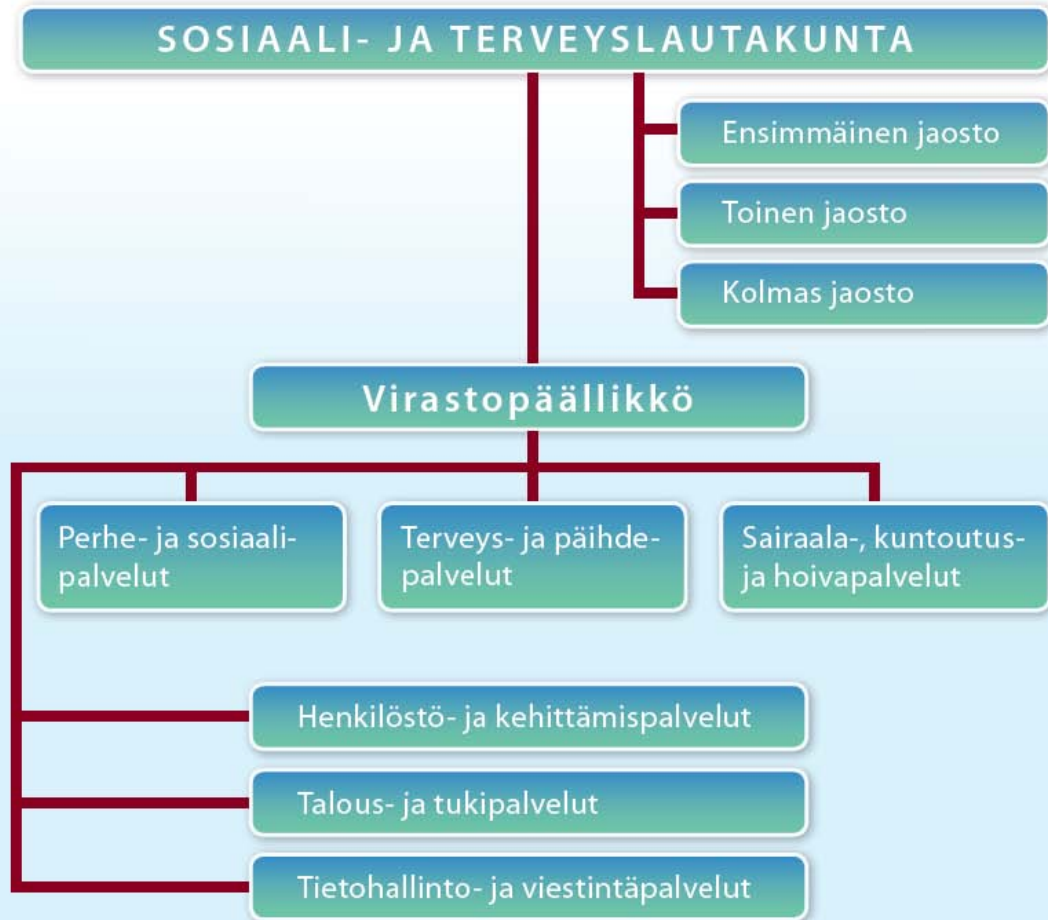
SOSIAALI- JA TERVEYSLAUTAKUNTA

Ensimmäinen jaosto

Toinen jaosto

Kolmas jaosto

Virastopäällikkö

Perhe- ja sosiaalipalvelut

Terveys- ja päihdepalvelut

Sairaala-, kuntoutus- ja hoivapalvelut

Henkilöstö- ja kehittämispalvelut

Talous- ja tukipalvelut

Tietohallinto- ja viestintäpalvelut